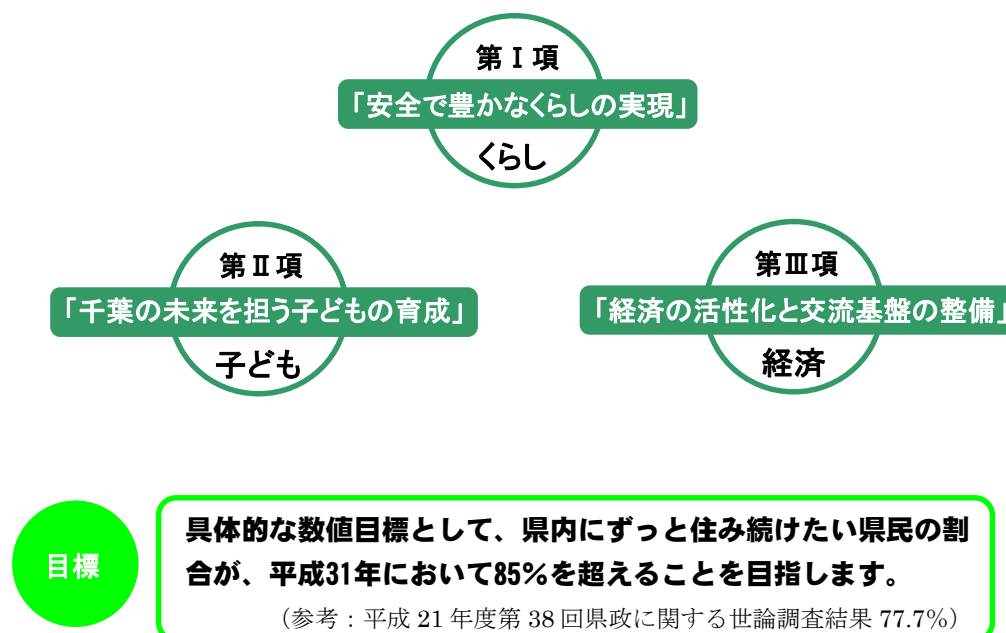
第Ⅰ項
「安全で豊かなくらしの実現」
くらし

第Ⅱ項
「千葉の未来を担う子どもの育成」
子ども

第Ⅲ項
「経済の活性化と交流基盤の整備」
経済

目標

具体的な数値目標として、県内にずっと住み続けたい県民の割合が、平成31年において85％を超えることを目指します。
（参考：平成 21 年度第 38 回県政に関する世論調査結果 77.7%）